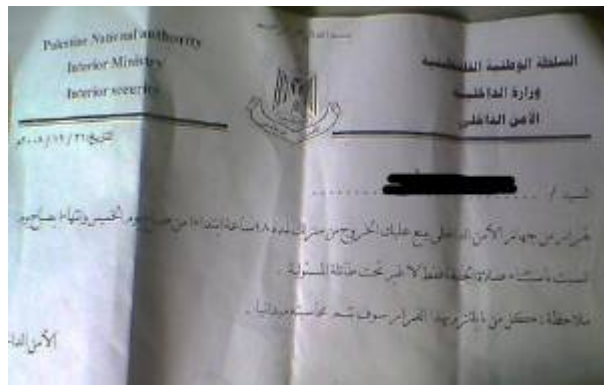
Palestine National authority
Interior Ministry
Interior security

السلطة الوطنية الفلسطينية
وزارة الداخلية
الأمن الداخلي

التاريخ ٢٦/١٢/٢٠٠٨

السيد / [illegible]

بقرار من جهاز الأمن الداخلي يمنع عليك الخروج من منزلك لمدة ٢٨ ساعة ابتداء من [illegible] يوم الخميس وانتهاء صباح يوم السبت باستثناء صلاة الجمعة فقط لا غير تحت طائلة المسئولية .

ملاحظة: حكل من يا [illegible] بهذا القرار سوف يتم محاسبتهم قانونيا .

الأمن الدا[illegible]